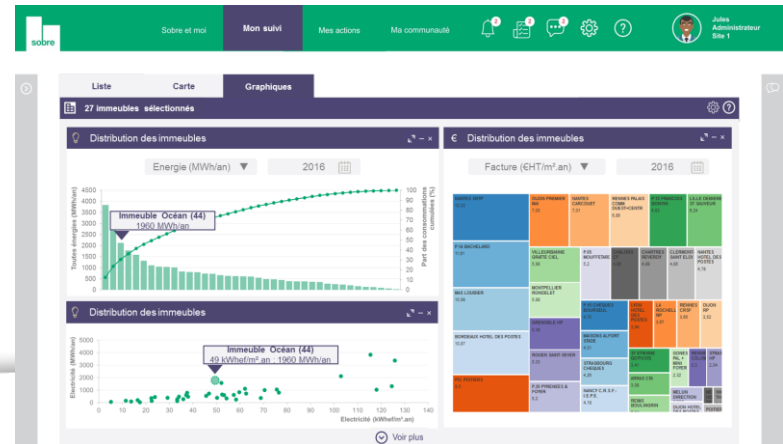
sobre

Sobre et moi

Mon suivi

Mes actions

Ma communauté

2

2

2

Jules
Administrateur
Site 1

Liste

Carte

Graphiques

27 immeubles sélectionnés

Distribution des immeubles

Energie (MWh/an)

2016

Toutes énergies (MWh/an)

4500
4000
3500
3000
2500
2000
1500
1000
500
0

Immeuble Océan (44)
1960 MWh/an

100
90
80
70
60
50
40
30
20
10
0

Part des consommations cumulée (%)

Distribution des immeubles

Electricité (MWh/an)

5000
4000
3000
2000
1000
0

Immeuble Océan (44)
49 kWhef/m².an : 1960 MWh/an

0 10 20 30 40 50 60 70 80 90 100 110 120 130 140

Electricité (kWhef/m².an)

Distribution des immeubles

Facture (€HT/m².an)

2016

SAVIES DEP

DIJON PREMIER

NANTES CARCOUET

RENNES PALAIS COMM

P. DE FRANCOIS

LILLE DEMAIN ST SAUVEUR

P10 BACHELARD

VILLEURBANNE GRATTE CIEL

P.20 BOUFFIERE

CHARTRES

CLERMONT SAINT ELOI

RENNES

MAS LOUISIER

MONTPELLIER RONDELET

P.25 CHEQUES

LYON HOTEL DES POSTES

LA ROCHELLE

RENNES CRSF

DIJON RP

BORDEAUX HOTEL DES POSTES

GRENOBLE RP

NANTES ALFORT

ROUEN SAINT SEVER

STRASBOURG CHEQUES

P.15 POTIERS

P.20 PRENEES & POSTE

NANCY C.N.S.P.

ST ETIENNE

MELUN

ROISSY

Voir plus